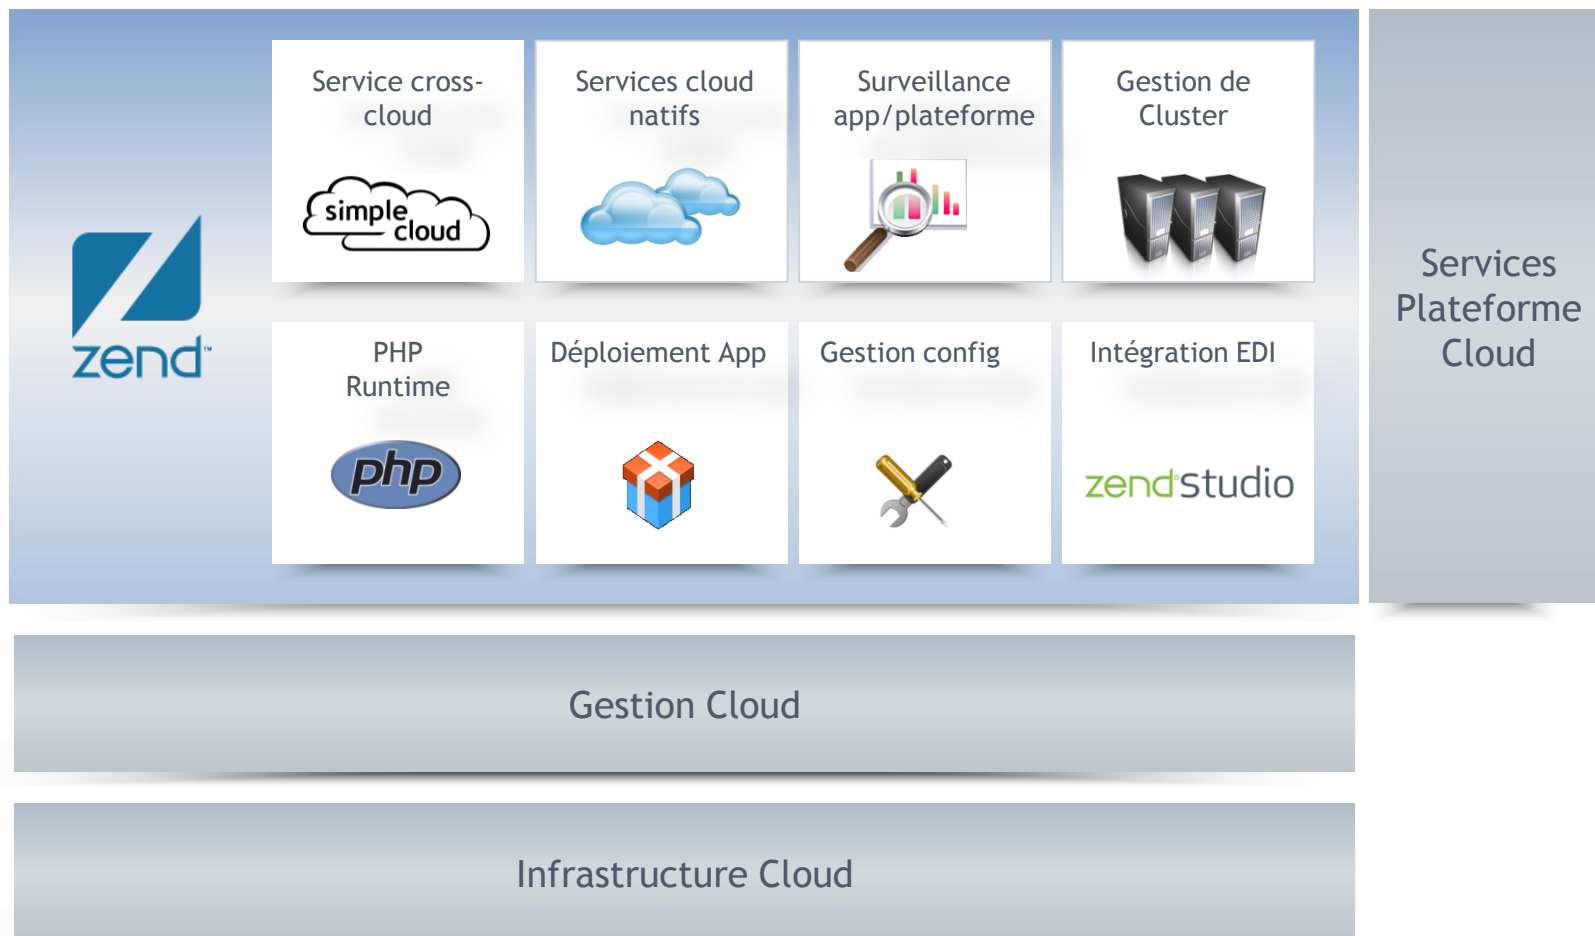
zend

Service cross-cloud

simple cloud

Services cloud natifs

Surveillance app/plateforme

Gestion de Cluster

PHP Runtime

php

Déploiement App

Gestion config

Intégration EDI

zend studio

Services Plateforme Cloud

Gestion Cloud

Infrastructure Cloud